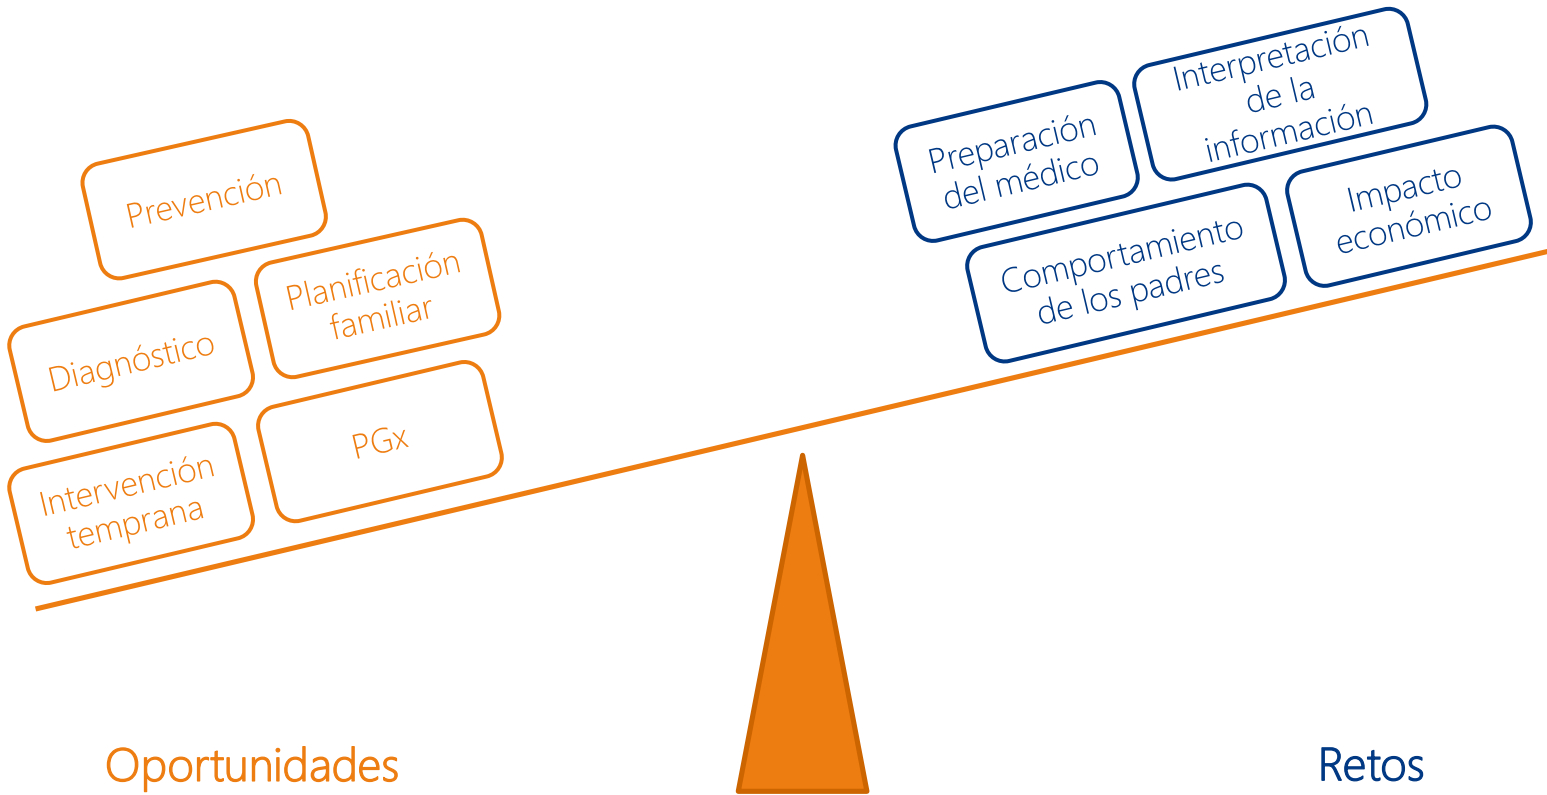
Prevención

Diagnóstico

Planificación familiar

Intervención temprana

PGx

Preparación del médico

Interpretación de la información

Comportamiento de los padres

Impacto económico

Oportunidades

Retos